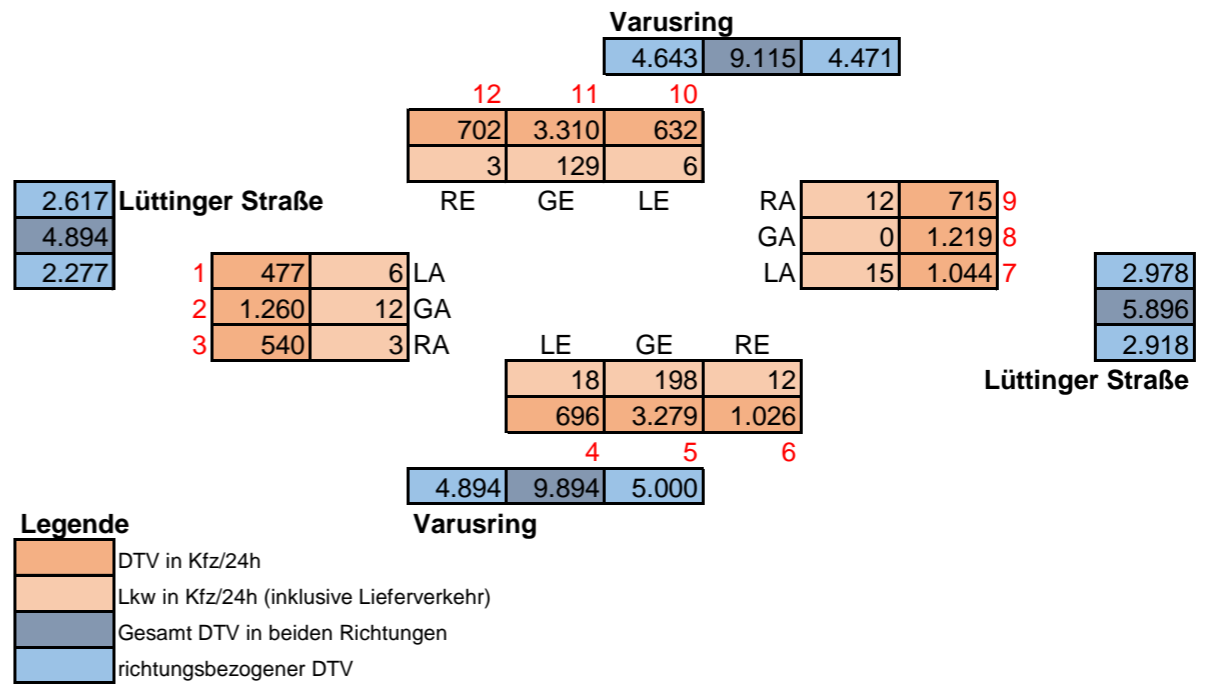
Varusring

| 4.643 | 9.115 | 4.471 |
|---|---|---|

| 12 | 11 | 10 |
|---|---|---|
| 702 | 3.310 | 632 |
| 3 | 129 | 6 |
| RE | GE | LE |

| 2.617 |
|---|
| 4.894 |
| 2.277 |

Lüttinger Straße

| | | | |
|---|---|---|---|
| 1 | 477 | 6 | LA |
| 2 | 1.260 | 12 | GA |
| 3 | 540 | 3 | RA |

| | | | |
|---|---|---|---|
| RA | 12 | 715 | 9 |
| GA | 0 | 1.219 | 8 |
| LA | 15 | 1.044 | 7 |

| 2.978 |
|---|
| 5.896 |
| 2.918 |

Lüttinger Straße

| LE | GE | RE |
|---|---|---|
| 18 | 198 | 12 |
| 696 | 3.279 | 1.026 |
| 4 | 5 | 6 |

| 4.894 | 9.894 | 5.000 |
|---|---|---|

Varusring

Legende
DTV in Kfz/24h
Lkw in Kfz/24h (inklusive Lieferverkehr)
Gesamt DTV in beiden Richtungen
richtungsbezogener DTV